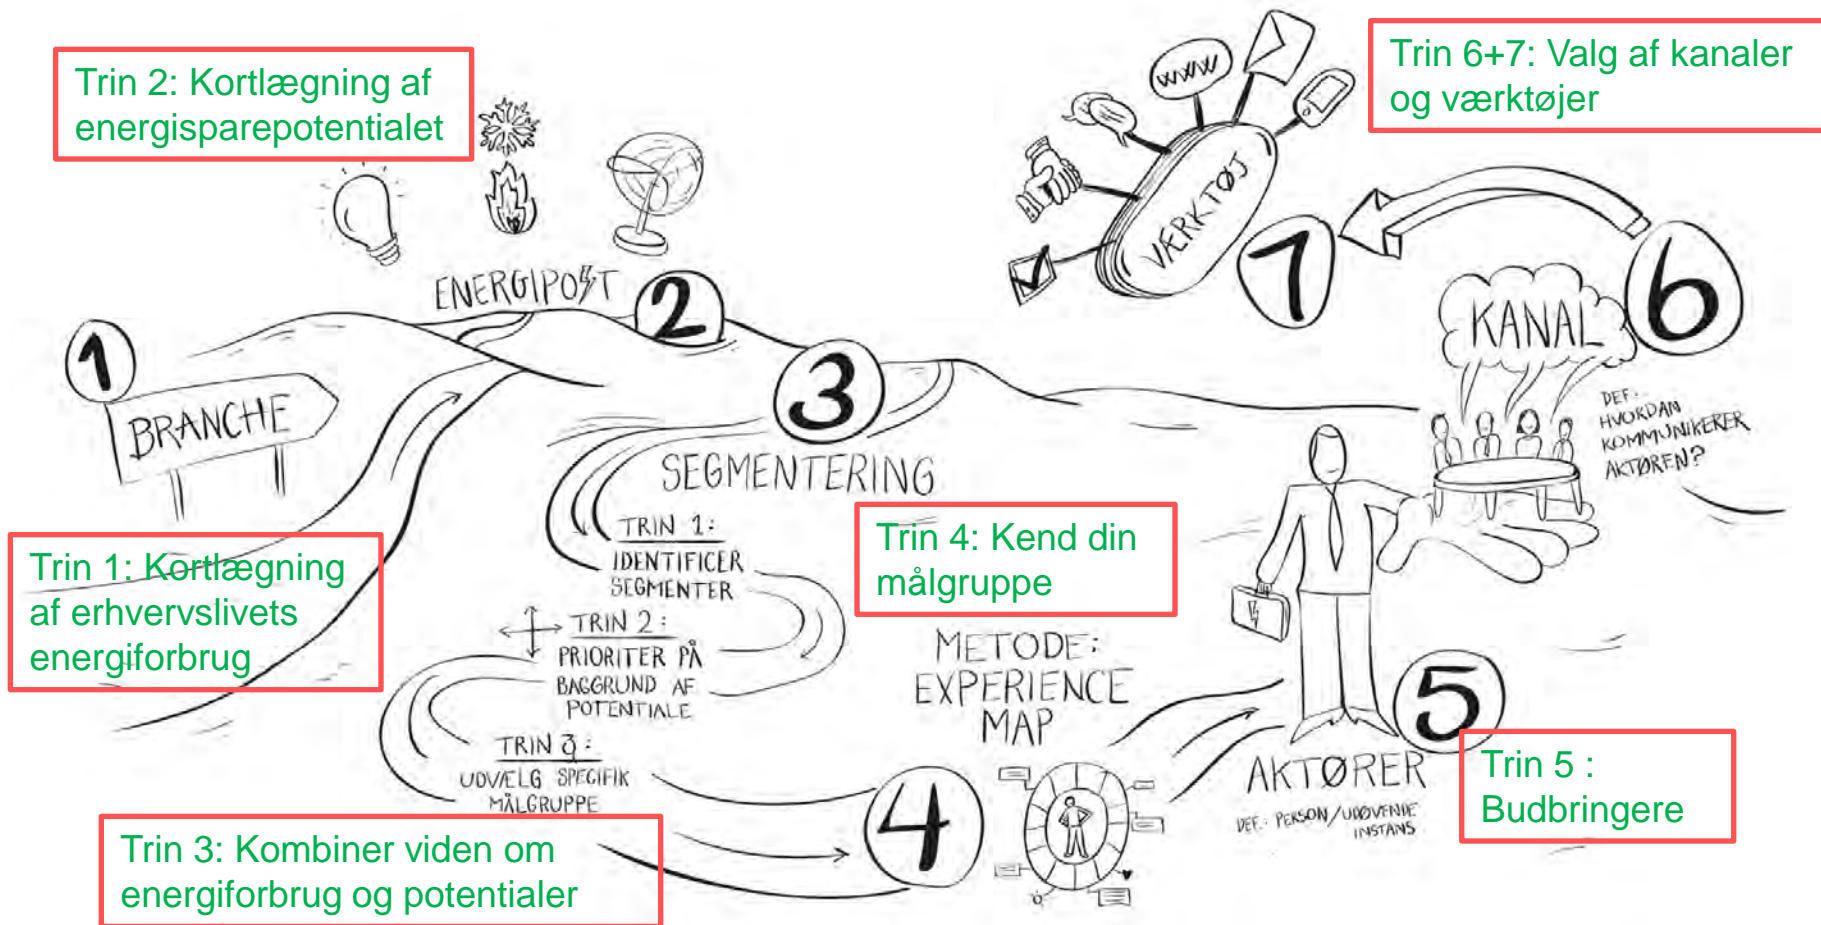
Trin 2: Kortlægning af energisparepotentialet

Trin 6+7: Valg af kanaler og værktøjer

WWW

VÆRKTØJ

7

6

KANAL

ENERGIPOST

2

1

BRANCHE

3

DEF: HVORDAN KOMMUNIKERER AKTØREN?

SEGMENTERING

TRIN 1: IDENTIFICER SEGMENTER

TRIN 2: PRIORITER PÅ BAGGRUND AF POTENTIALE

TRIN 3: UDVÆLG SPECIFIK MÅLGRUPPE

Trin 1: Kortlægning af erhvervslivets energiforbrug

Trin 4: Kend din målgruppe

METODE: EXPERIENCE MAP

5

AKTØRER

DEF: PERSON/UDØVENDE INSTANS

Trin 5 : Budbringere

4

Trin 3: Kombiner viden om energiforbrug og potentialer